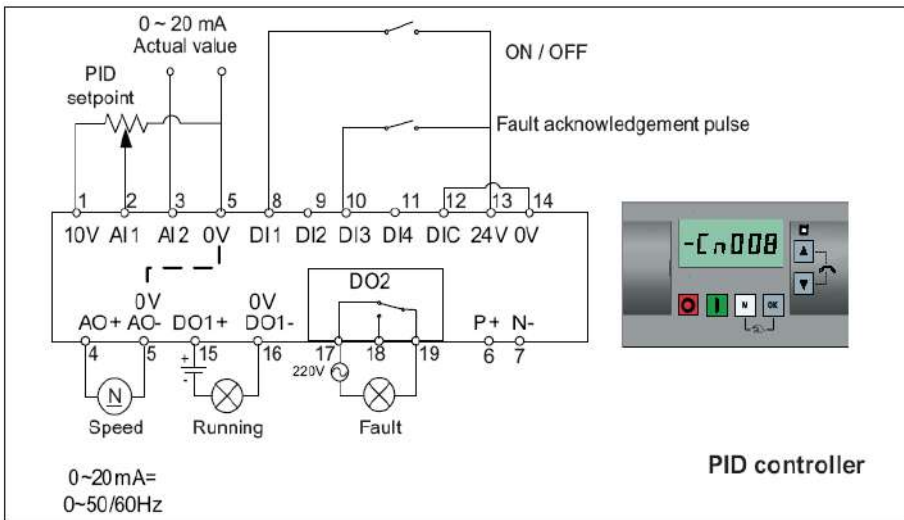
0 ~ 20 mA
Actual value

PID
setpoint

ON / OFF

Fault acknowledgement pulse

1 2 3 5 8 9 10 11 12 13 14

10V AI1 AI2 0V DI1 DI2 DI3 DI4 DIC 24V 0V

-Cn008

0V
AO+ AO-

DO1+

0V
DO1-

DO2

P+ N-

4 5 15 16 17 18 19 6 7

220V

N

Speed

Running

Fault

0~20mA=
0~50/60Hz

PID controller